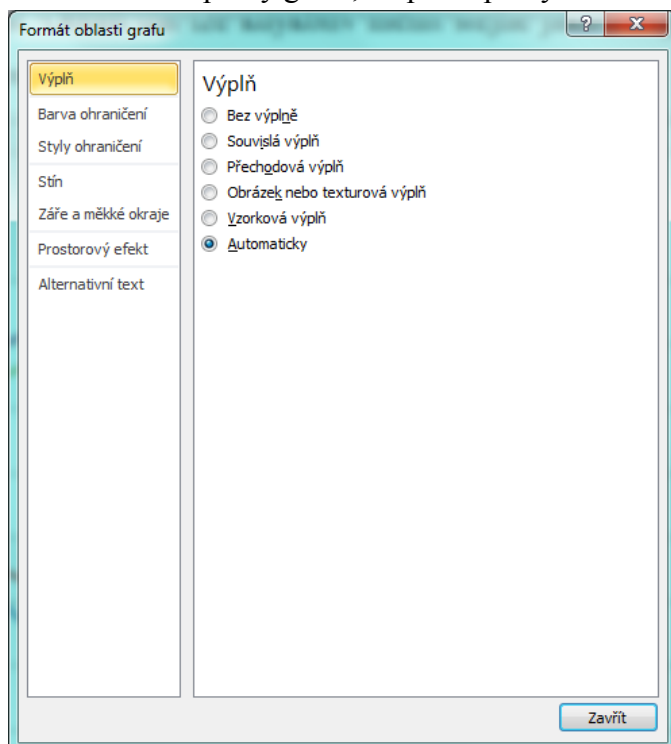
Formát oblasti grafu

?

Výplň
Barva ohraničení
Styly ohraničení
Stín
Záře a měkké okraje
Prostorový efekt
Alternativní text

Výplň
Bez výplně
Souvislá výplň
Přechodová výplň
Obrázek nebo texturová výplň
Vzorková výplň
Automaticky

Zavřít